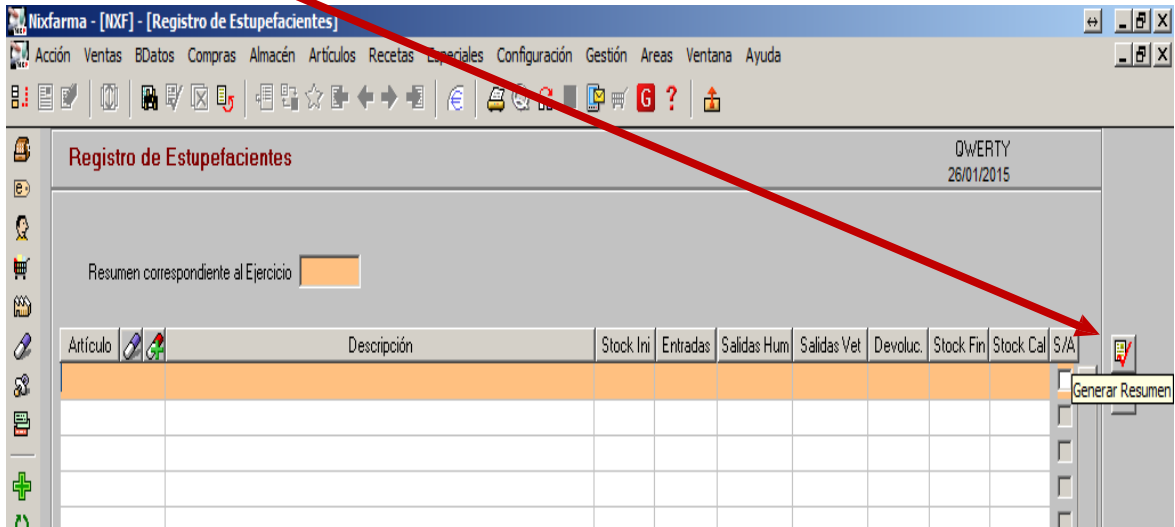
Nixfarma - [NXF] - [Registro de Estupefacientes]

Acción Ventas BDatos Compras Almacén Artículos Recetas Especiales Configuración Gestión Areas Ventana Ayuda

Registro de Estupefacientes

QWERTY
26/01/2015

Resumen correspondiente al Ejercicio

| Artículo | | | Descripción | Stock Ini | Entradas | Salidas Hum | Salidas Vet | Devoluc. | Stock Fin | Stock Cal | S/A |
|---|---|---|---|---|---|---|---|---|---|---|---|
| | | | | | | | | | | | |
| | | | | | | | | | | | |
| | | | | | | | | | | | |
| | | | | | | | | | | | |
| | | | | | | | | | | | |

Generar Resumen